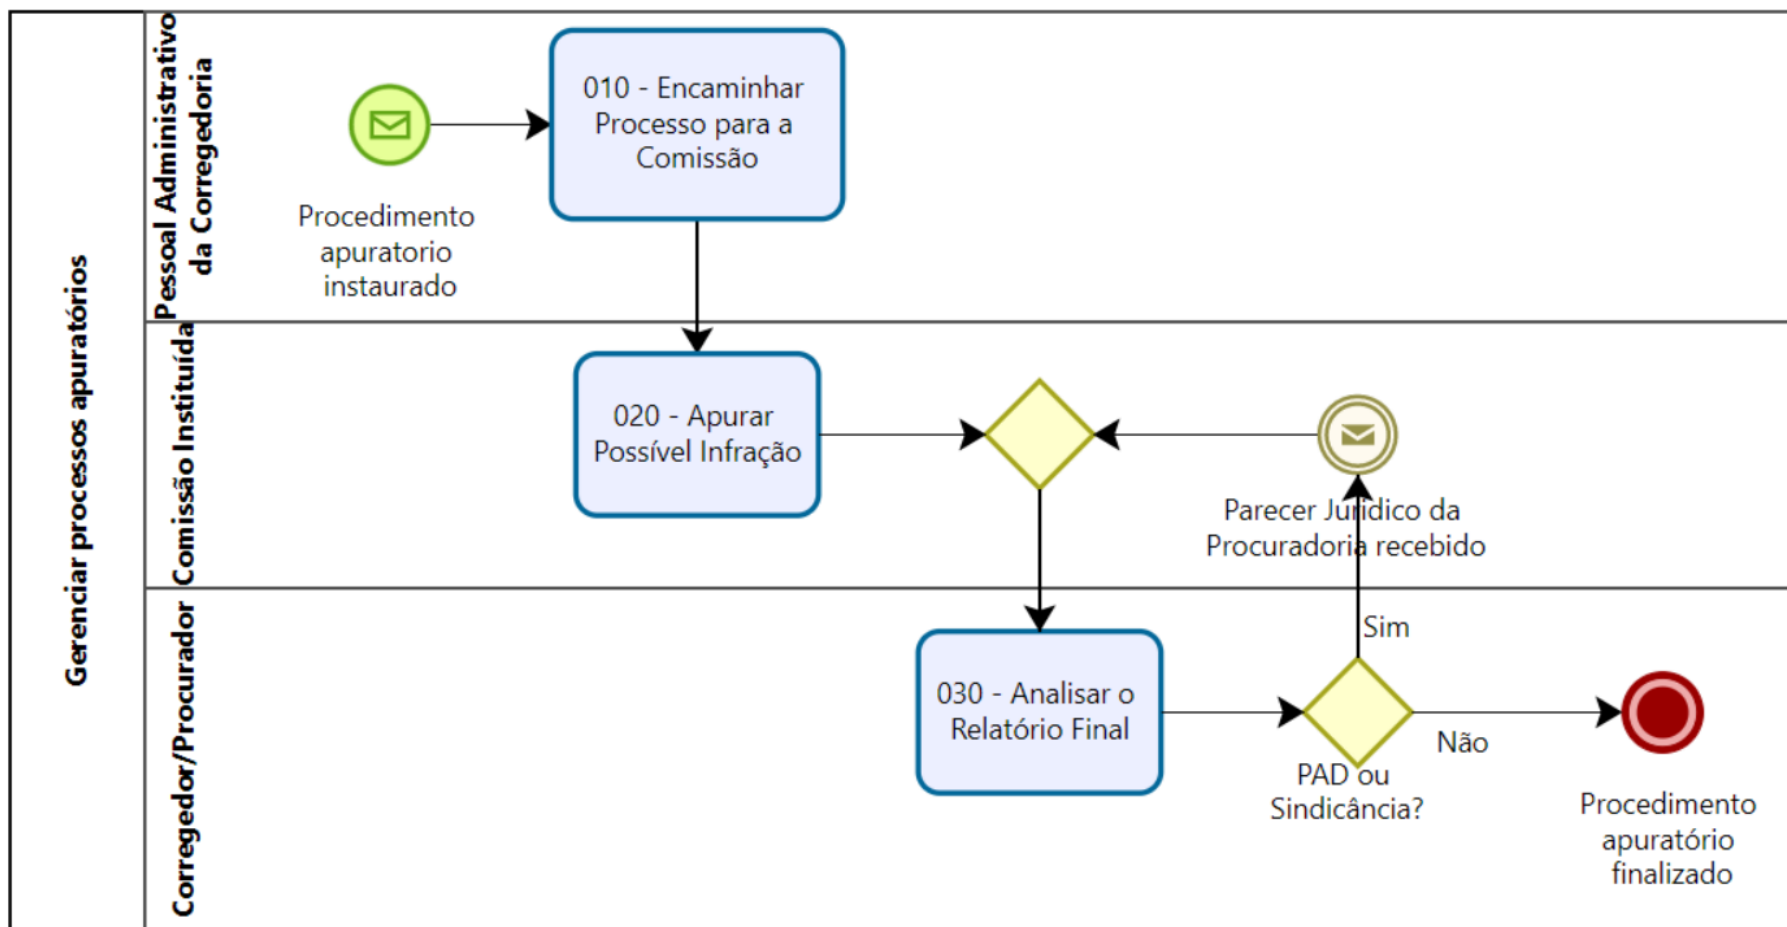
Gerenciar processos apuratórios

Pessoal Administrativo da Corregedoria

Procedimento apuratorio instaurado

010 - Encaminhar Processo para a Comissão

Comissão Instituída

020 - Apurar Possível Infração

Parecer Jurídico da Procuradoria recebido

Corregedor/Procurador

030 - Analisar o Relatório Final

Sim

PAD ou Sindicância?

Não

Procedimento apuratório finalizado